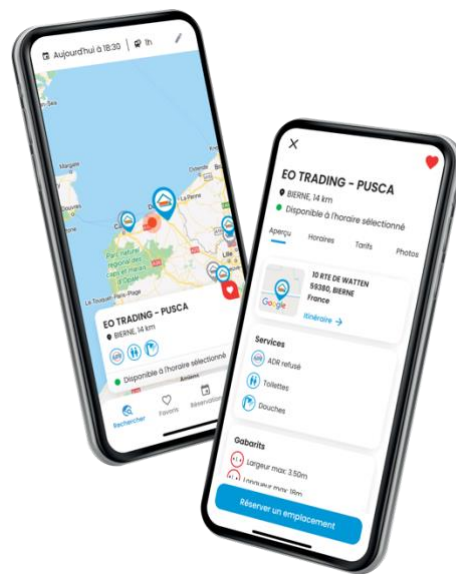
Aujourd'hui à 18:30 | 1h

EO TRADING - PUSCA
BIERNE, 14 km
Disponible à l'horaire sélectionné

Rechercher
Favoris
Réservation

EO TRADING - PUSCA
BIERNE, 14 km
Disponible à l'horaire sélectionné

Aperçu
Horaires
Tarifs
Photos

10 RTE DE WATTEN
59380, BIERNE
France
Itinéraire

Google

Services
ADR refusé
Toilettes
Douches

Gabarits
Largeur max: 3.50m
Longueur max: 18m

Réserver un emplacement